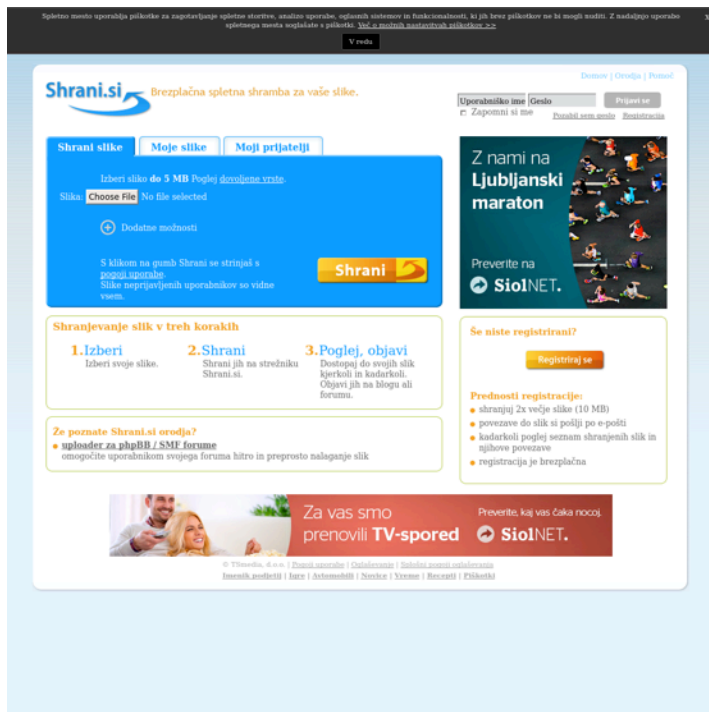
Spletno mesto uporablja piškotke za zagotavljanje spletne storitve, analizo uporabe, oglasnih sistemov in funkcionalnosti, ki jih brez piškotkov ne bi mogli nuditi. Z nadaljnjo uporabo spletnega mesta soglašate s piškotki. Več o možnih nastavitvah piškotkov >>

V redu

x

Shrani.si Brezplačna spletna shramba za vaše slike.

Domov | Orodja | Pomoč

Uporabniško ime Geslo Prijavi se
Zapomni si me Pozabil sem geslo Registracija

Shrani slike | Moje slike | Moji prijatelji

Izberi sliko do 5 MB Poglej dovoljene vrste.

Slika: Choose File No file selected

Dodatne možnosti

S klikom na gumb Shrani se strinjaš s pogoji uporabe.
Slike neprijavljenih uporabnikov so vidne vsem.

Shrani

Z nami na Ljubljanski maraton

Preverite na SiolNET.

Shranjevanje slik v treh korakih

1. Izberi
Izberi svoje slike.

2. Shrani
Shrani jih na strežniku Shrani.si.

3. Poglej, objavi
Dostopaj do svojih slik kjerkoli in kadarkoli. Objavi jih na blogu ali forumu.

Še niste registrirani?

Registriraj se

Prednosti registracije:
shranjuj 2x večje slike (10 MB)
povezave do slik si pošlji po e-pošti
kadarkoli poglej seznam shranjenih slik in njihove povezave
registracija je brezplačna

Ze poznate Shrani.si orodja?
uploader za phpBB / SMF forume
omogočite uporabnikom svojega foruma hitro in preprosto nalaganje slik

Za vas smo prenovili TV-spored

Preverite, kaj vas čaka nocoj.

SiolNET.

© Tlmedia, d.o.o. | Pogoji uporabe | Oglaševanje | Splošni pogoji oglaševanja
Imenik podjetij | Igre | Avtomobili | Novice | Vreme | Recepti | Piškotki